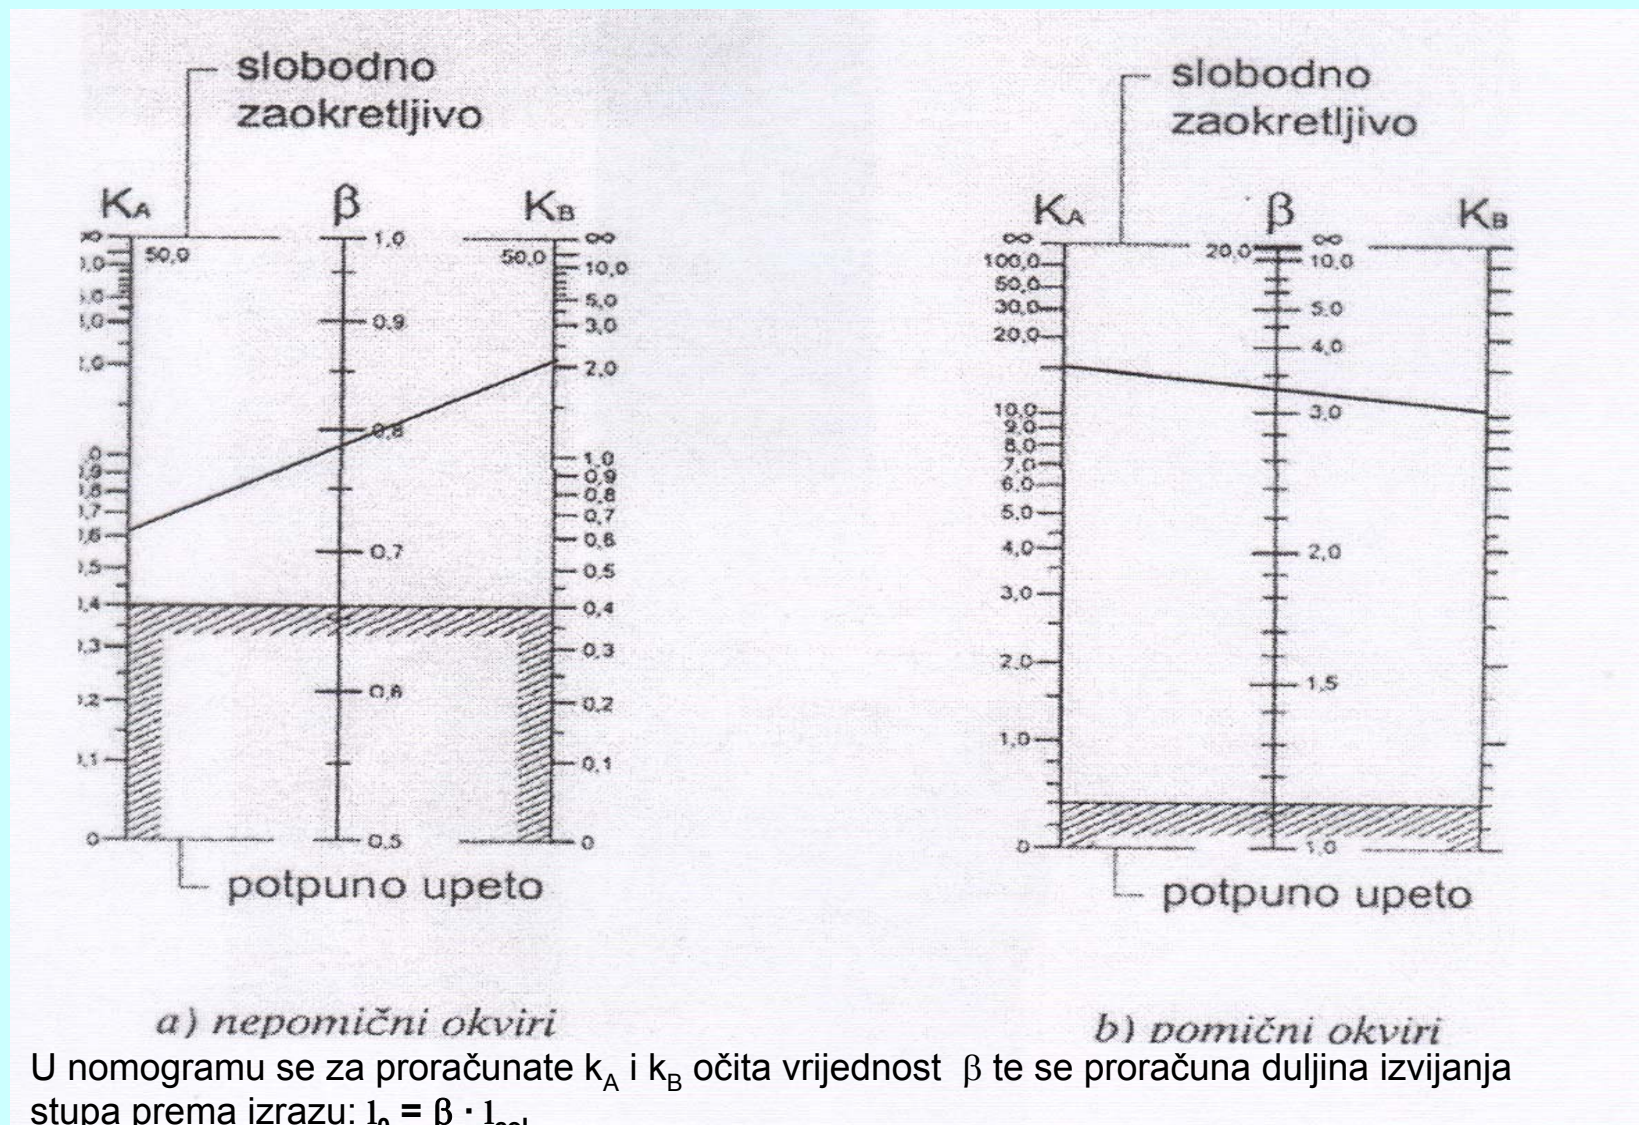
slobodno zaokretljivo

$K_A$ β $K_B$

∞ 1,0 ∞
1,0 50,0 50,0 10,0
5,0
1,0 0,9 3,0
1,0 2,0
0,8
0
0,9 1,0
0,8 0,9
0,7 0,8
0,6 0,7 0,7
0,5 0,6
0,5
0,4 0,4
0,3 0,3
0,2 0,6 0,2
0,1 0,1
0 0,5 0

potpuno upeto

a) nepomični okviri

slobodno zaokretljivo

$K_A$ β $K_B$

∞ 20,0 ∞
100,0 10,0
50,0
30,0 5,0
20,0 4,0
10,0 3,0
9,0
8,0
7,0
6,0
5,0
4,0 2,0
3,0
2,0 1,5
1,0
0 1,0

potpuno upeto

b) pomični okviri

U nomogramu se za proračunate $k_A$ i $k_B$ očita vrijednost β te se proračuna duljina izvijanja stupa prema izrazu: $l_o = β \cdot l_{col}$